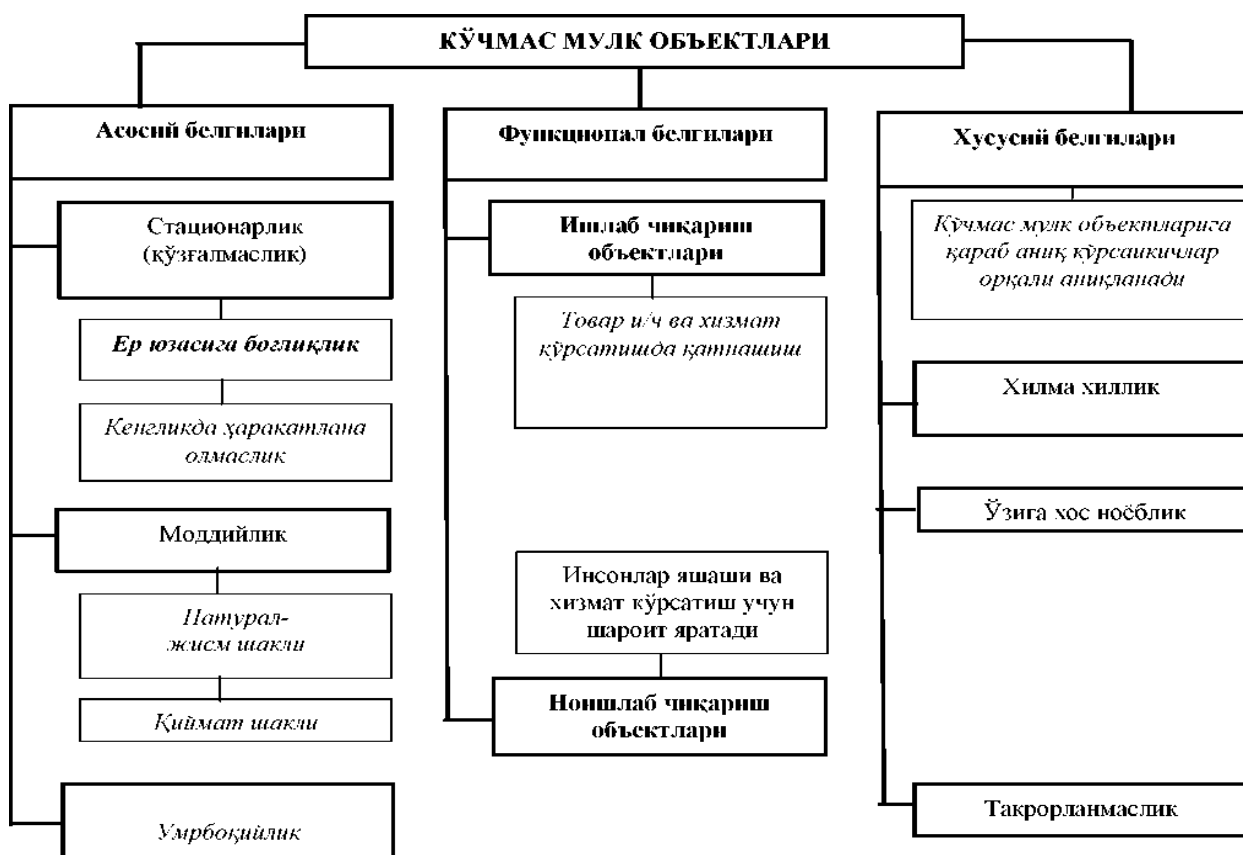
КЎЧМАС МУЛК ОБЪЕКТЛАРИ

Асосий белгилари

Стационарлик (кўзғалмаслик)

Ер юзасига боғлиқлик

Кенгликда ҳаракатлана олмаслик

Моддийлик

Натурал-жисм шакли

Қиймат шакли

Умрбоқийлик

Функционал белгилари

Ишлаб чиқариш объектлари

Товар и/ч ва хизмат кўрсатишда қатнашиш

Инсонлар яшаши ва хизмат кўрсатиш учун шароит яратади

Ноишлаб чиқариш объектлари

Хусусий белгилари

Кўчмас мулк объектларига қараб аниқ кўрсаткичлар орқали аниқланади

Хилма хиллик

Ўзига хос ноёблик

Такрорланмаслик